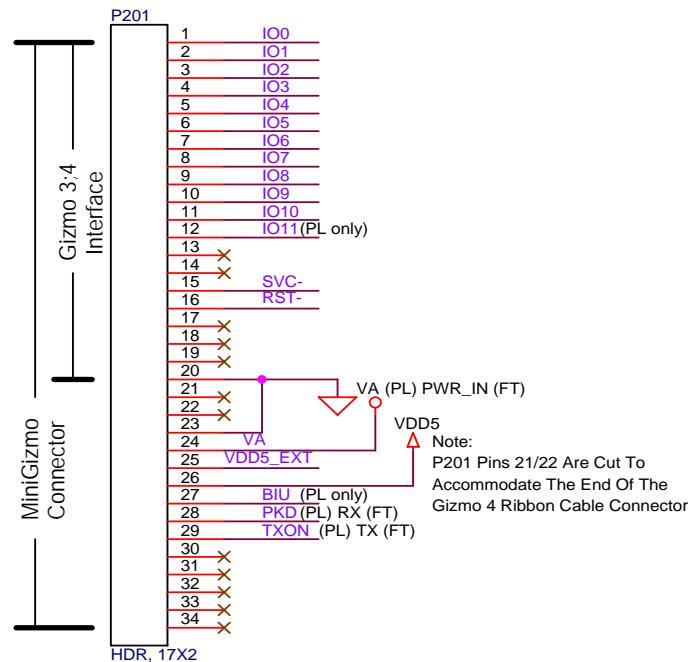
P201

Gizmo 3;4 Interface

MiniGizmo Connector

1 IO0
2 IO1
3 IO2
4 IO3
5 IO4
6 IO5
7 IO6
8 IO7
9 IO8
10 IO9
11 IO10
12 IO11(PL only)
13
14
15 SVC-
16 RST-
17
18
19
20
21
22
23
24 VA
25 VDD5_EXT
26
27 BIU (PL only)
28 PKD (PL) RX (FT)
29 TXON (PL) TX (FT)
30
31
32
33
34

VA (PL) PWR_IN (FT)

VDD5

Note:
P201 Pins 21/22 Are Cut To Accommodate The End Of The Gizmo 4 Ribbon Cable Connector

HDR, 17X2